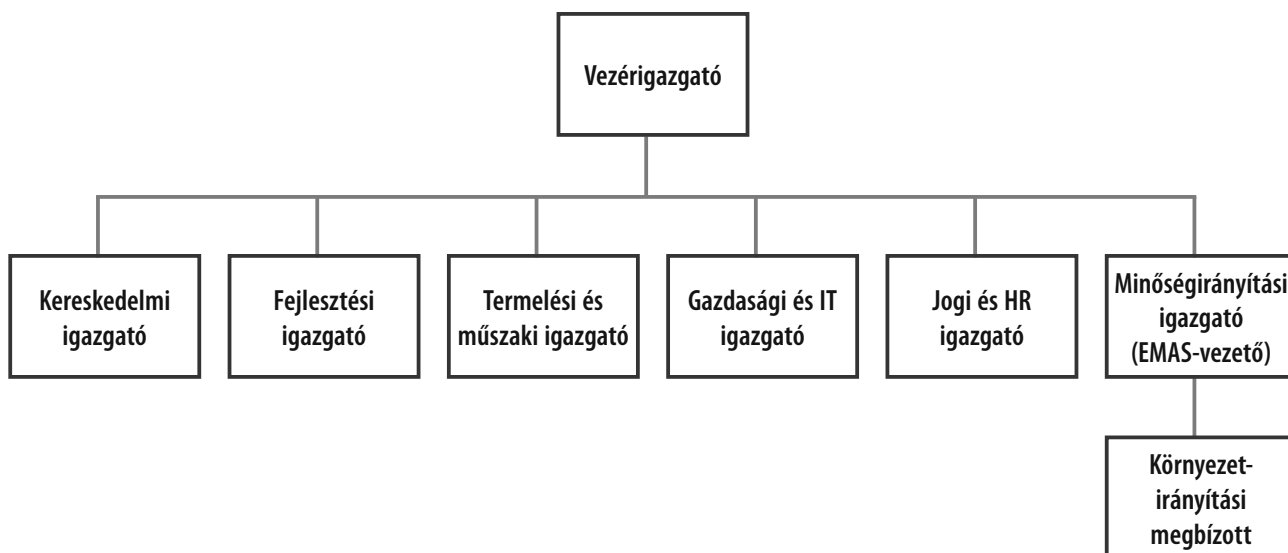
Vezérigazgató

Kereskedelmi igazgató

Fejlesztési igazgató

Termelési és műszaki igazgató

Gazdasági és IT igazgató

Jogi és HR igazgató

Minőségirányítási igazgató (EMAS-vezető)

Környezet-irányítási megbízott